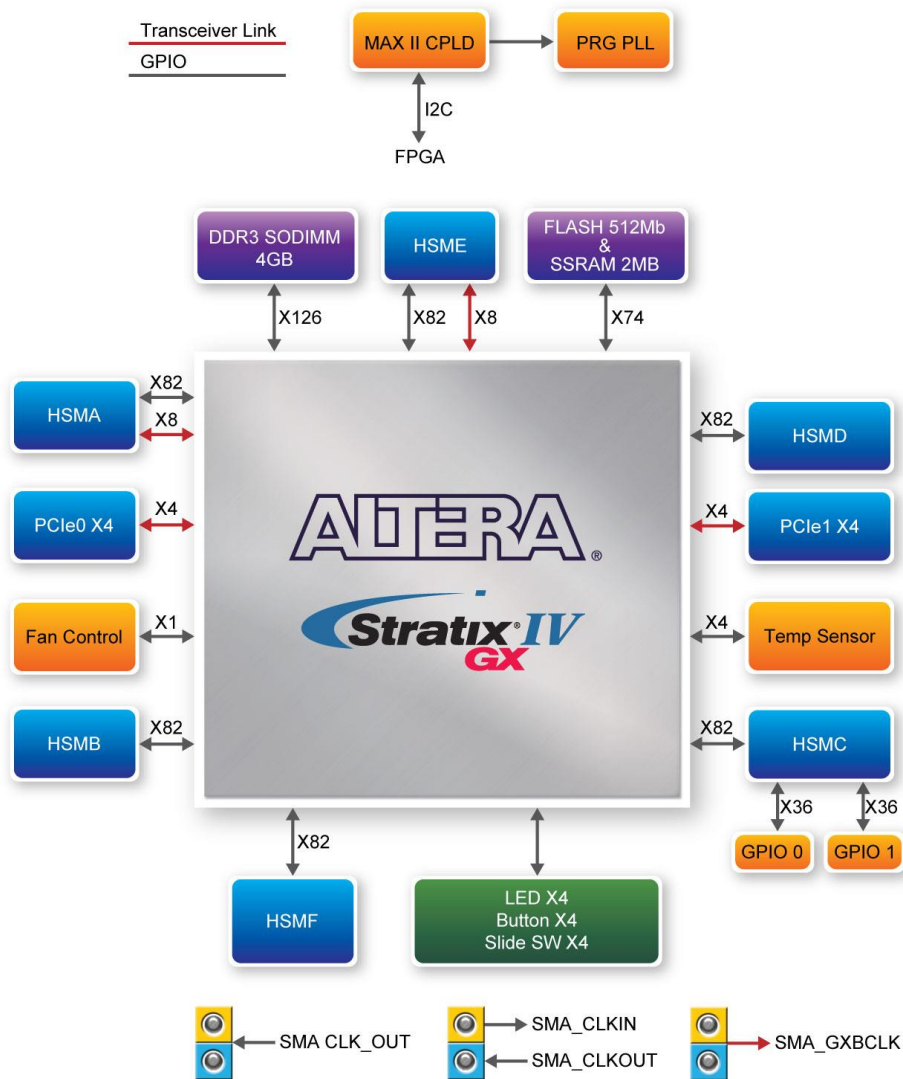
Transceiver Link
GPIO

MAX II CPLD
PRG PLL
I2C
FPGA

DDR3 SODIMM 4GB
X126
HSME
X82
X8
FLASH 512Mb & SSRAM 2MB
X74

HSMA
X82
X8
PCIe0 X4
X4
Fan Control
X1
HSMB
X82

ALTERA®
Stratix® IV GX

X82
HSMD
X4
PCIe1 X4
X4
Temp Sensor
X82
HSMC
X36
X36
GPIO 0
GPIO 1

X82
HSMF
LED X4
Button X4
Slide SW X4

SMA CLK_OUT
SMA_CLKIN
SMA_CLKOUT
SMA_GXBCLK